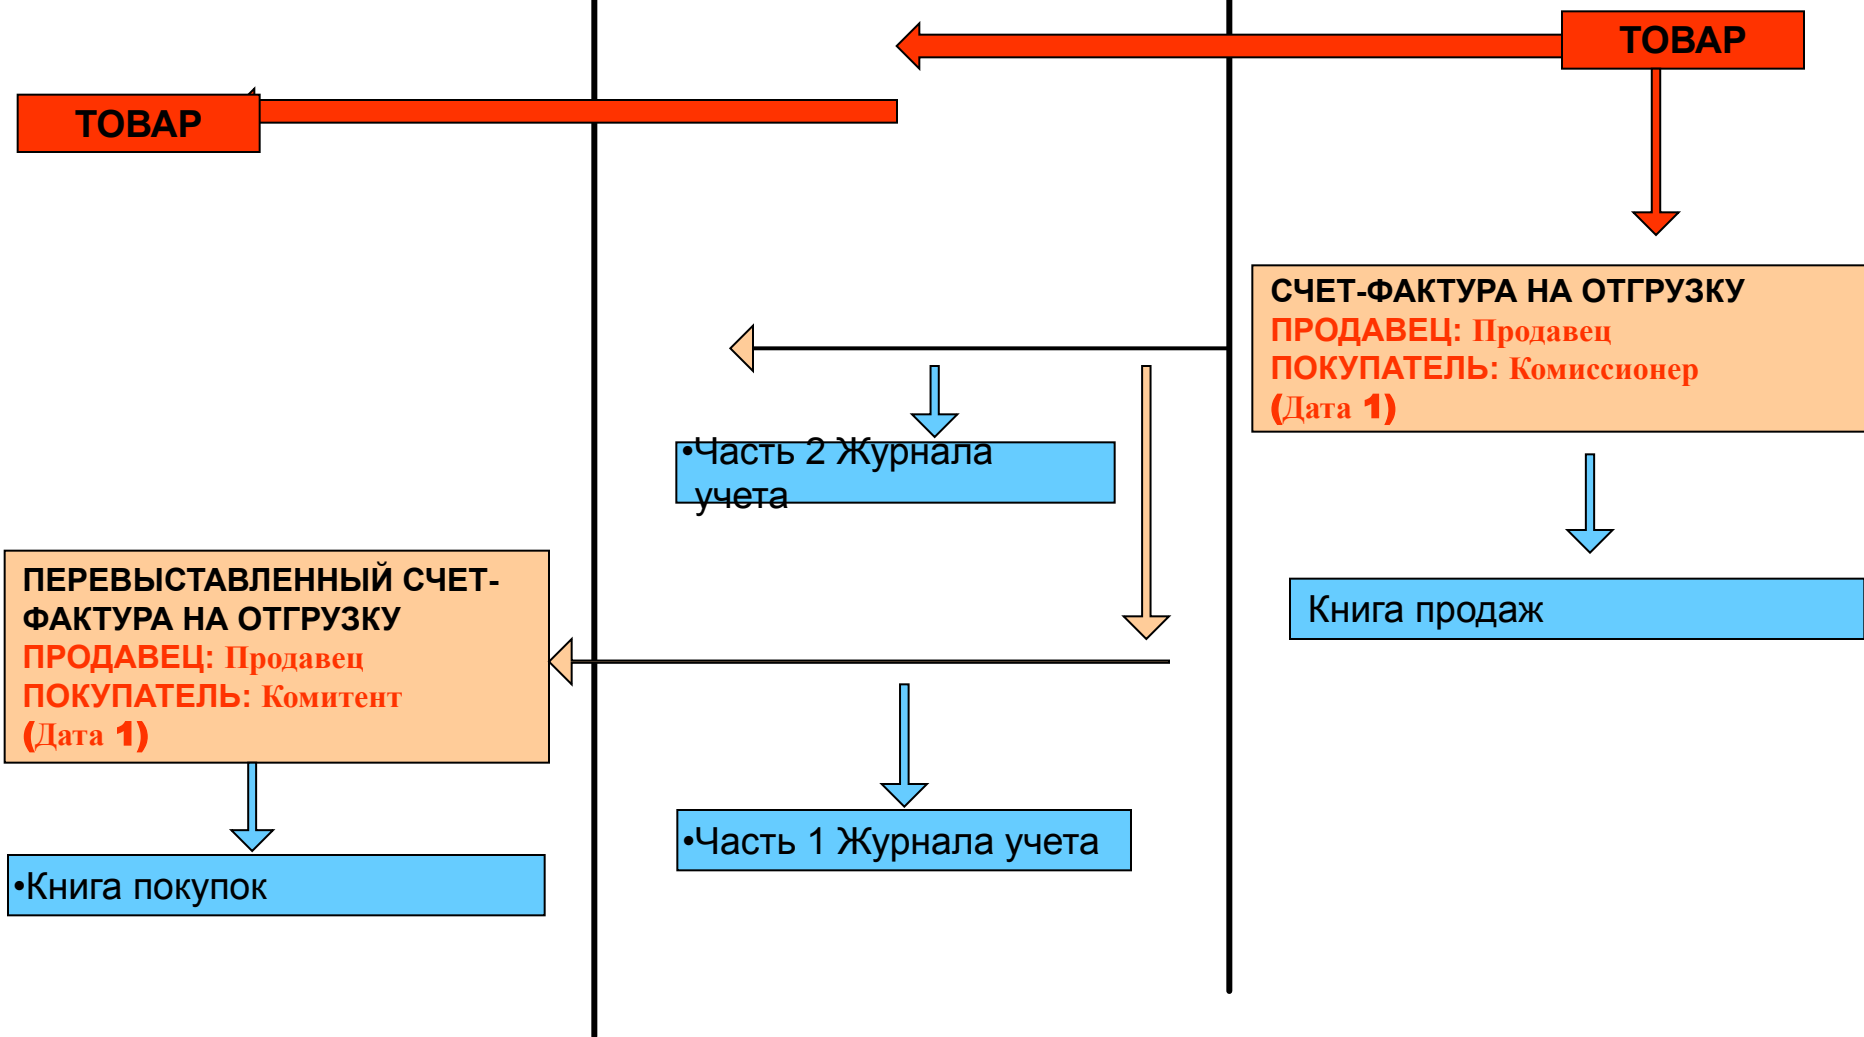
ТОВАР

ТОВАР

СЧЕТ-ФАКТУРА НА ОТГРУЗКУ
ПРОДАВЕЦ: Продавец
ПОКУПАТЕЛЬ: Комиссионер
(Дата 1)

•Часть 2 Журнала учета

Книга продаж

ПЕРЕВЫСТАВЛЕННЫЙ СЧЕТ-ФАКТУРА НА ОТГРУЗКУ
ПРОДАВЕЦ: Продавец
ПОКУПАТЕЛЬ: Комитент
(Дата 1)

•Книга покупок

•Часть 1 Журнала учета